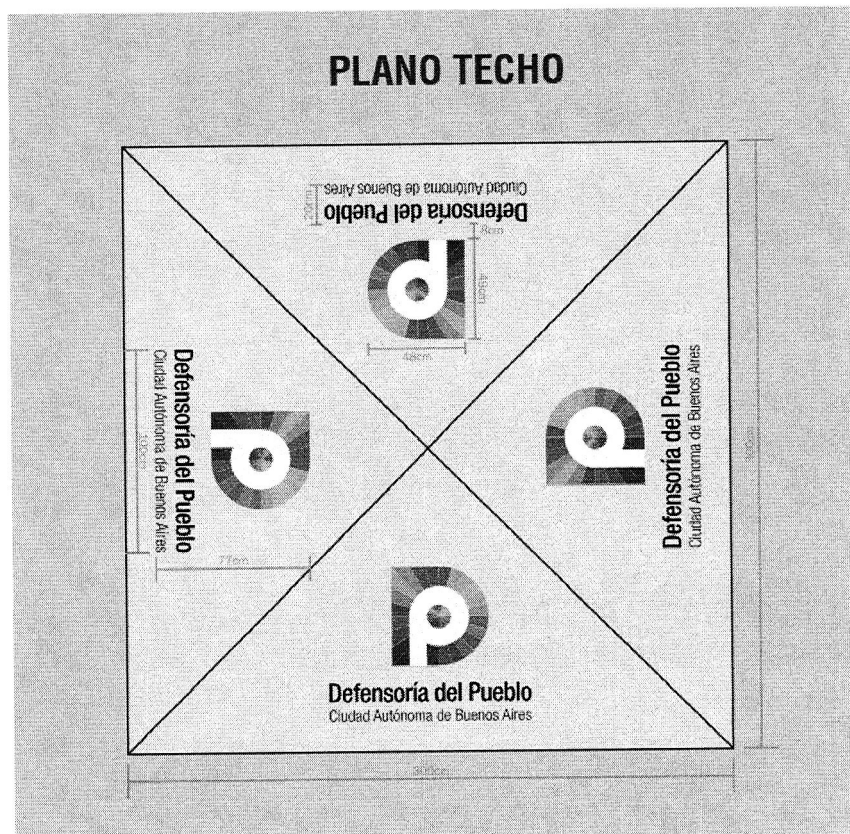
PLANO TECHO

Defensoría del Pueblo
Ciudad Autónoma de Buenos Aires
20cm
8cm
48cm
48cm

Defensoría del Pueblo
Ciudad Autónoma de Buenos Aires
100cm
77cm

Defensoría del Pueblo
Ciudad Autónoma de Buenos Aires

Defensoría del Pueblo
Ciudad Autónoma de Buenos Aires

300cm
300cm